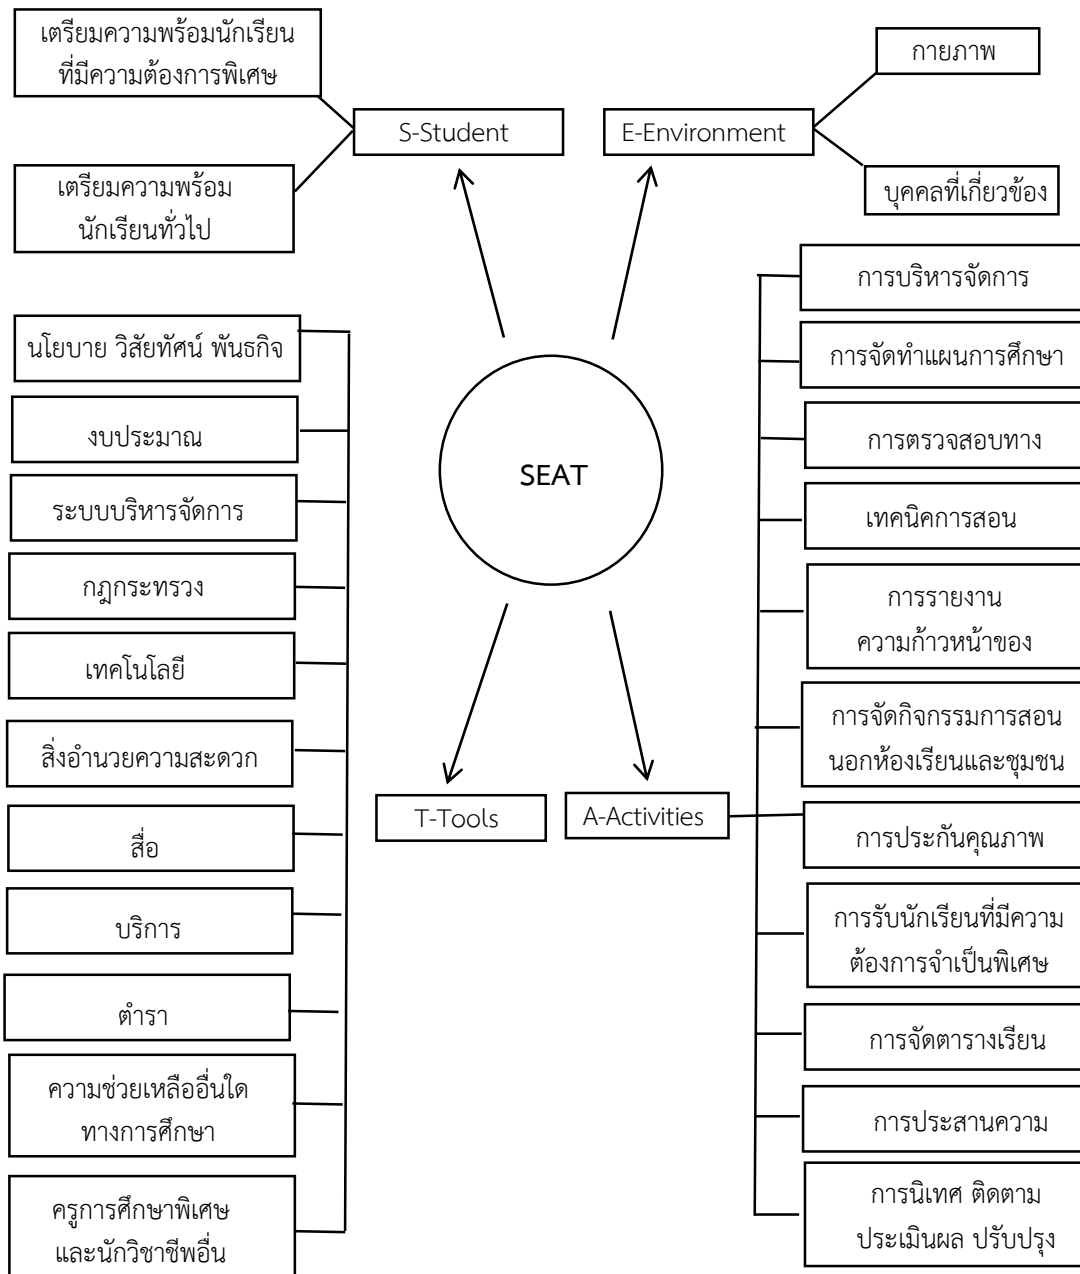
เตรียมความพร้อมนักเรียนที่มีความต้องการพิเศษ

S-Student

เตรียมความพร้อมนักเรียนทั่วไป

E-Environment

กายภาพ

บุคคลที่เกี่ยวข้อง

SEAT

นโยบาย วิสัยทัศน์ พันธกิจ

งบประมาณ

ระบบบริหารจัดการ

กฎกระทรวง

เทคโนโลยี

สิ่งอำนวยความสะดวก

สื่อ

บริการ

ตำรา

ความช่วยเหลืออื่นใดทางการศึกษา

ครูการศึกษาพิเศษและนักวิชาชีพอื่น

T-Tools

A-Activities

การบริหารจัดการ

การจัดทำแผนการศึกษา

การตรวจสอบทาง

เทคนิคการสอน

การรายงานความก้าวหน้าของ

การจัดกิจกรรมการสอนนอกห้องเรียนและชุมชน

การประกันคุณภาพ

การรับนักเรียนที่มีความต้องการจำเป็นพิเศษ

การจัดตารางเรียน

การประสานความ

การนิเทศ ติดตาม ประเมินผล ปรับปรุง